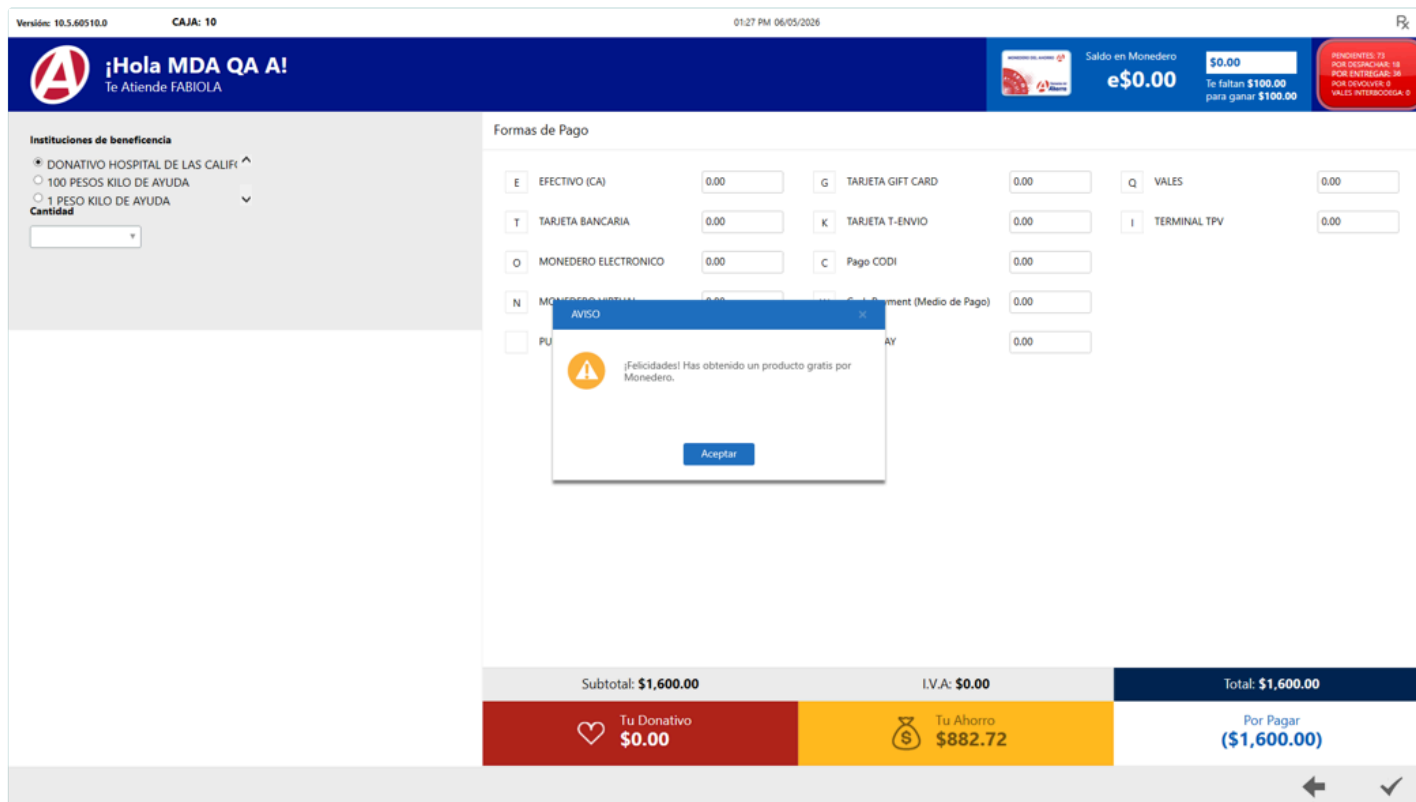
Versión: 10.5.60510.0 CAJA: 10 01:27 PM 06/05/2026 ℞

A ¡Hola MDA QA A!
Te Atiende FABIOLA

MONEDERO DEL AHORRO A Saldo en Monedero e$0.00 $0.00 Te faltan $100.00 para ganar $100.00

PENDIENTES: 73
POR DESPACHAR: 18
POR ENTREGAR: 36
POR DEVOLVER: 0
VALES INTERBODEGA: 0

Instituciones de beneficencia
DONATIVO HOSPITAL DE LAS CALIF
100 PESOS KILO DE AYUDA
1 PESO KILO DE AYUDA
Cantidad

Formas de Pago

| | | | | | | | | |
|---|---|---|---|---|---|---|---|---|
| E | EFECTIVO (CA) | 0.00 | G | TARJETA GIFT CARD | 0.00 | Q | VALES | 0.00 |
| T | TARJETA BANCARIA | 0.00 | K | TARJETA T-ENVIO | 0.00 | I | TERMINAL TPV | 0.00 |
| O | MONEDERO ELECTRONICO | 0.00 | C | Pago CODI | 0.00 | | | |
| N | MONEDERO VIRTUAL | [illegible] | | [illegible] (Medio de Pago) | 0.00 | | | |
| | PU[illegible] | | | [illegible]AY | 0.00 | | | |

AVISO ×
¡Felicidades! Has obtenido un producto gratis por Monedero.
Aceptar

Subtotal: $1,600.00 I.V.A: $0.00 Total: $1,600.00

Tu Donativo $0.00
Tu Ahorro $882.72
Por Pagar ($1,600.00)